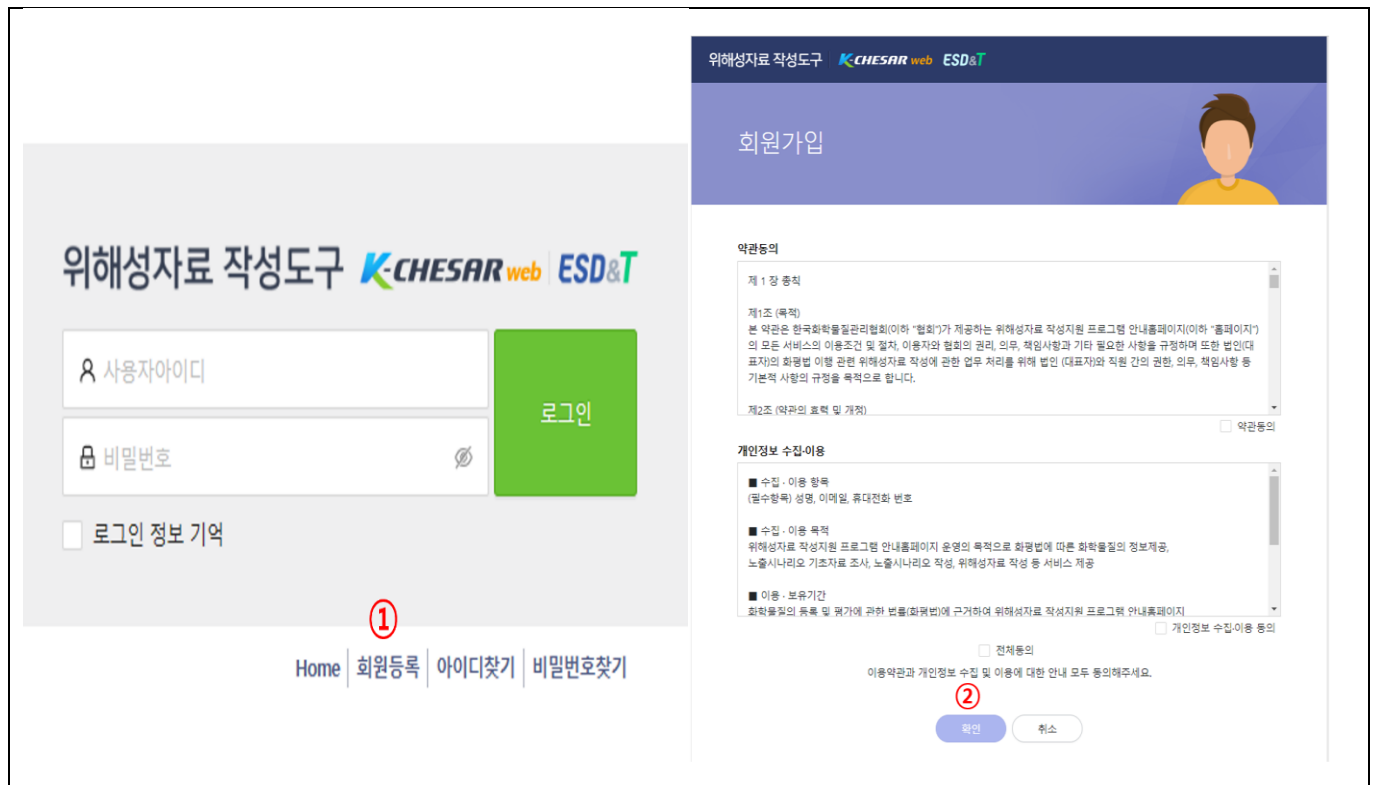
위해성자료 작성도구 K-CHESAR web ESD&T

사용자아이디

비밀번호

로그인

로그인 정보 기억

①

Home | 회원등록 | 아이디찾기 | 비밀번호찾기

위해성자료 작성도구 K-CHESAR web ESD&T

회원가입

약관동의

제 1 장 총칙

제1조 (목적)
본 약관은 한국화학물질관리협회(이하 "협회")가 제공하는 위해성자료 작성지원 프로그램 안내홈페이지(이하 "홈페이지")의 모든 서비스의 이용조건 및 절차, 이용자와 협회의 권리, 의무, 책임사항과 기타 필요한 사항을 규정하며 또한 법인(대표자)의 화평법 이행 관련 위해성자료 작성에 관한 업무 처리를 위해 법인 (대표자)와 직원 간의 권한, 의무, 책임사항 등 기본적 사항의 규정을 목적으로 합니다.

제2조 (약관의 효력 및 개정)

약관동의

개인정보 수집·이용

■ 수집 · 이용 항목
(필수항목) 성명, 이메일, 휴대전화 번호

■ 수집 · 이용 목적
위해성자료 작성지원 프로그램 안내홈페이지 운영의 목적으로 화평법에 따른 화학물질의 정보제공, 노출시나리오 기초자료 조사, 노출시나리오 작성, 위해성자료 작성 등 서비스 제공

■ 이용 · 보유기간
화학물질의 등록 및 평가에 관한 법률(화평법)에 근거하여 위해성자료 작성지원 프로그램 안내홈페이지

개인정보 수집·이용 동의

전체동의

이용약관과 개인정보 수집 및 이용에 대한 안내 모두 동의해주세요.

②

확인 취소